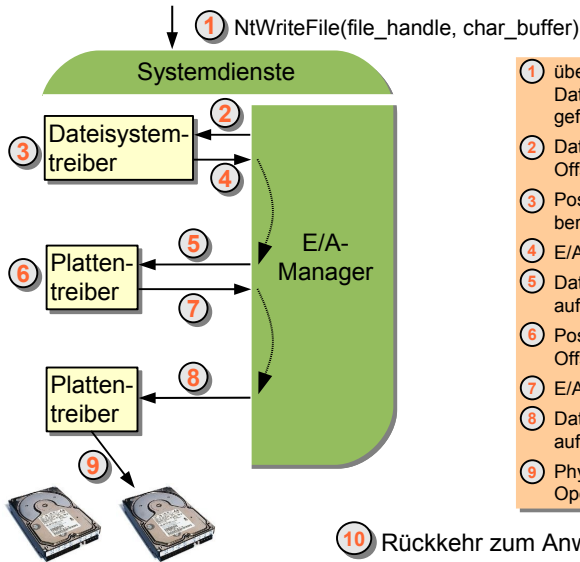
1 NtWriteFile(file_handle, char_buffer)

Systemdienste

2

3 Dateisystemtreiber

4

E/A-Manager

5

6 Plattentreiber

7

8

Plattentreiber

9

1 übe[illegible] Dat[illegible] gef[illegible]

2 Dat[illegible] Off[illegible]

3 Pos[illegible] ber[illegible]

4 E/A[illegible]

5 Dat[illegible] auf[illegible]

6 Pos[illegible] Off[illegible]

7 E/A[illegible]

8 Dat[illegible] auf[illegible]

9 Phy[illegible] Op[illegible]

10 Rückkehr zum Anw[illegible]